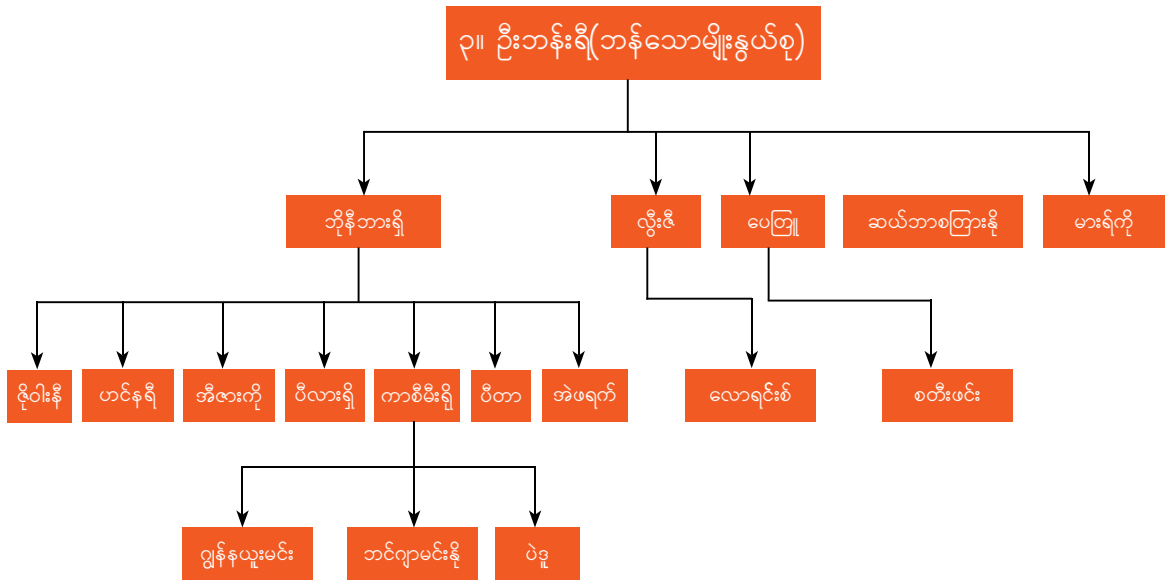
၃။ ဦးဘန်းရီ(ဘန်သောမျိုးနွယ်စု)

ဘိုနီဘားရှိ

လွိုးဇီ

ပေတြူ

ဆယ်ဘာစတြားနို

မားရ်ကို

ဇိုဝါးနီ

ဟင်နရီ

အီဇားကို

ပီလားရှိ

ကာစီမီးရှိ

ပီတာ

အဲဖရက်

လောရင်းစ်

စတီးဖင်း

ဂျွန်နယူးမင်း

ဘင်ဂျာမင်းနို

ပဲဒူ